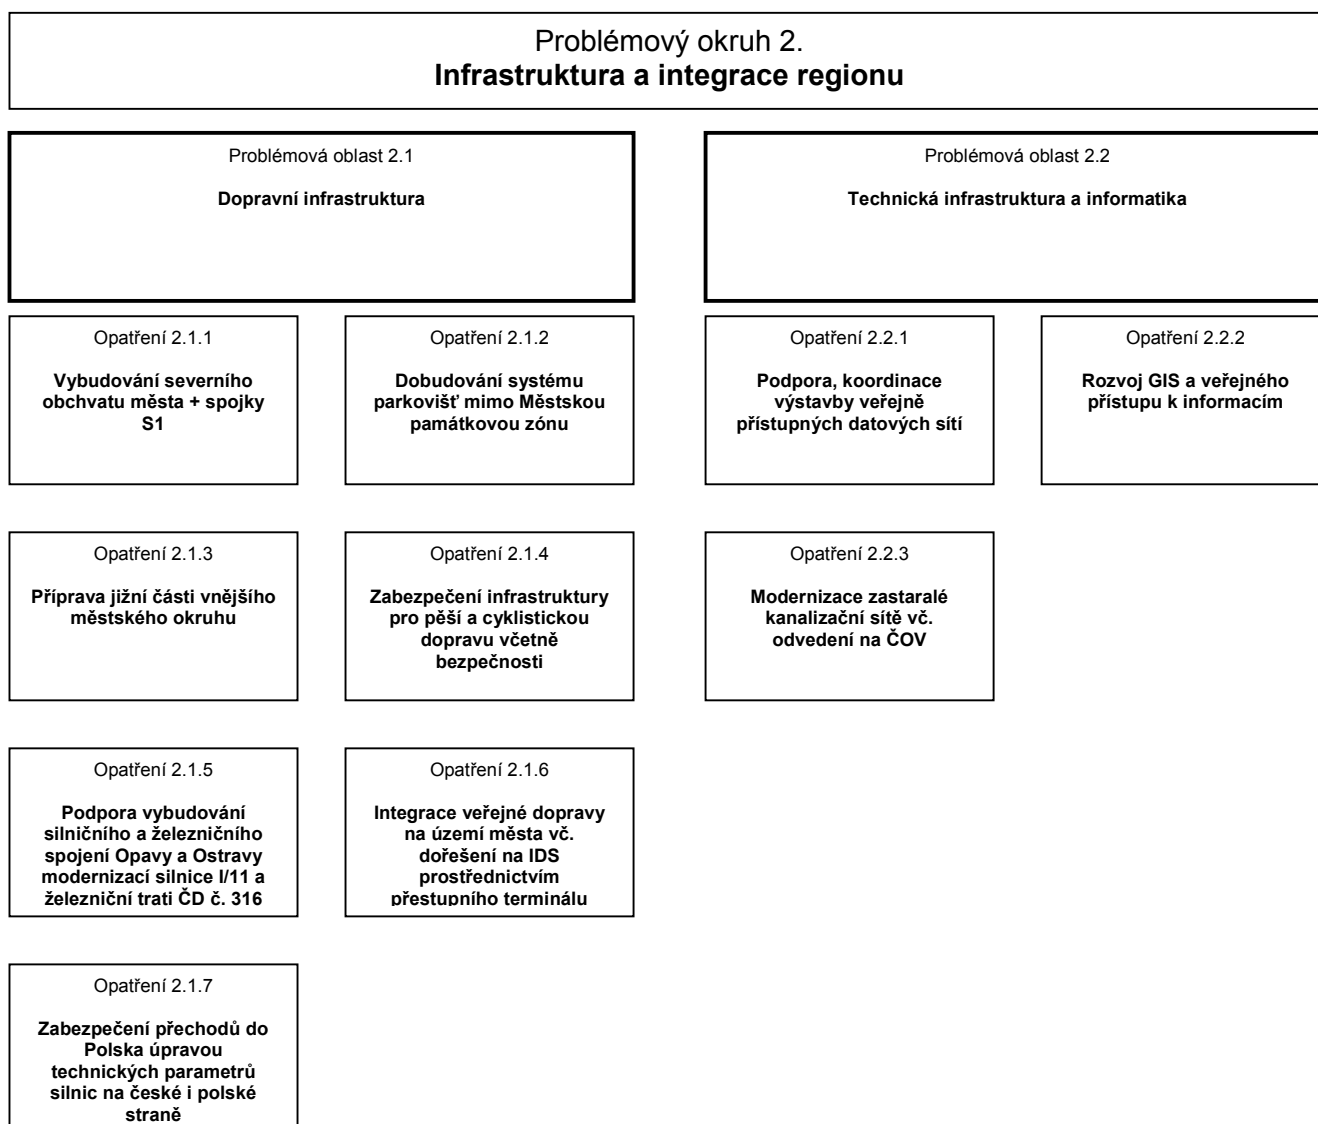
Problémový okruh 2.
**Infrastruktura a integrace regionu**

Problémová oblast 2.1

**Dopravní infrastruktura**

Problémová oblast 2.2

**Technická infrastruktura a informatika**

Opatření 2.1.1

**Vybudování severního obchvatu města + spojky S1**

Opatření 2.1.2

**Dobudování systému parkovišť mimo Městskou památkovou zónu**

Opatření 2.2.1

**Podpora, koordinace výstavby veřejně přístupných datových sítí**

Opatření 2.2.2

**Rozvoj GIS a veřejného přístupu k informacím**

Opatření 2.1.3

**Příprava jižní části vnějšího městského okruhu**

Opatření 2.1.4

**Zabezpečení infrastruktury pro pěší a cyklistickou dopravu včetně bezpečnosti**

Opatření 2.2.3

**Modernizace zastaralé kanalizační sítě vč. odvedení na ČOV**

Opatření 2.1.5

**Podpora vybudování silničního a železničního spojení Opavy a Ostravy modernizací silnice I/11 a železniční trati ČD č. 316**

Opatření 2.1.6

**Integrace veřejné dopravy na území města vč. dořešení na IDS prostřednictvím přestupního terminálu**

Opatření 2.1.7

**Zabezpečení přechodů do Polska úpravou technických parametrů silnic na české i polské straně**